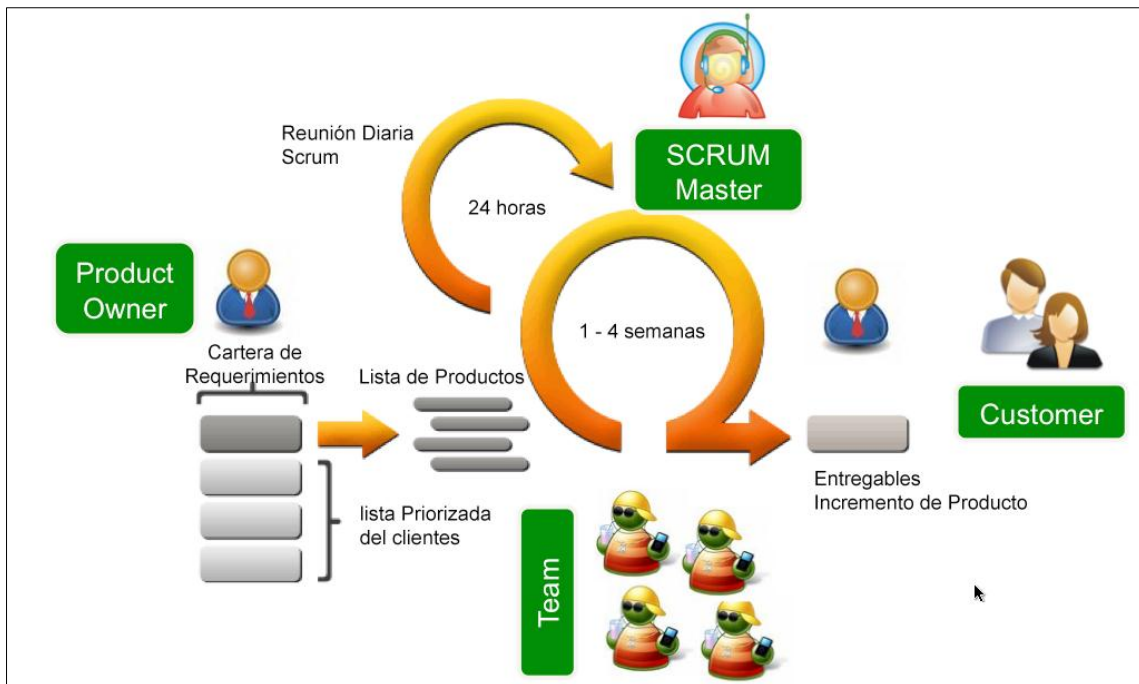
Reunión Diaria Scrum

24 horas

SCRUM Master

Product Owner

1 - 4 semanas

Cartera de Requerimientos

Lista de Productos

Customer

Entregables Incremento de Producto

lista Priorizada del clientes

Team